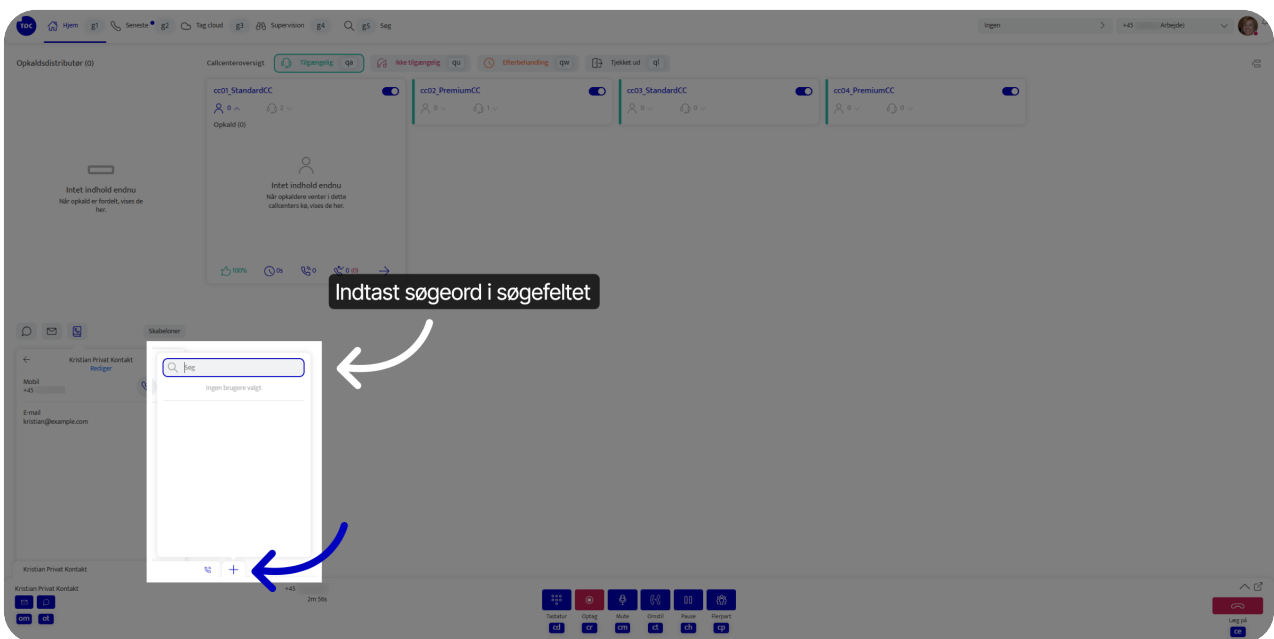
Hjem g1 Seneste g2 Tag cloud g3 Supervision g4 g5 Søg

Ingen

+45 Arbejde)

Opkaldsdistributør (0)

Callcenteroversigt Tilgængelig qa Ikke tilgængelig qu Efterbehandling qw Tjekket ud ql

cc01_StandardCC
0 2
Opkald (0)

Intet indhold endnu
Når opkaldere venter i dette callcenters kø, vises de her.

100% 0s 0 0 (0)

cc02_PremiumCC
0 1

cc03_StandardCC
0 0

cc04_PremiumCC
0 0

Intet indhold endnu
Når opkald er fordelt, vises de her.

Indtast søgeord i søgefeltet

Skabeloner

Kristian Privat Kontakt
Rediger

Mobil
+45

E-mail
kristian@example.com

Søg

Ingen brugere valgt.

Kristian Privat Kontakt

Kristian Privat Kontakt

om ot

+45

2m 56s

Tastatur cd Optag cr Mute cm Omstil ct Pause ch Flerpart cp

Læg på ce